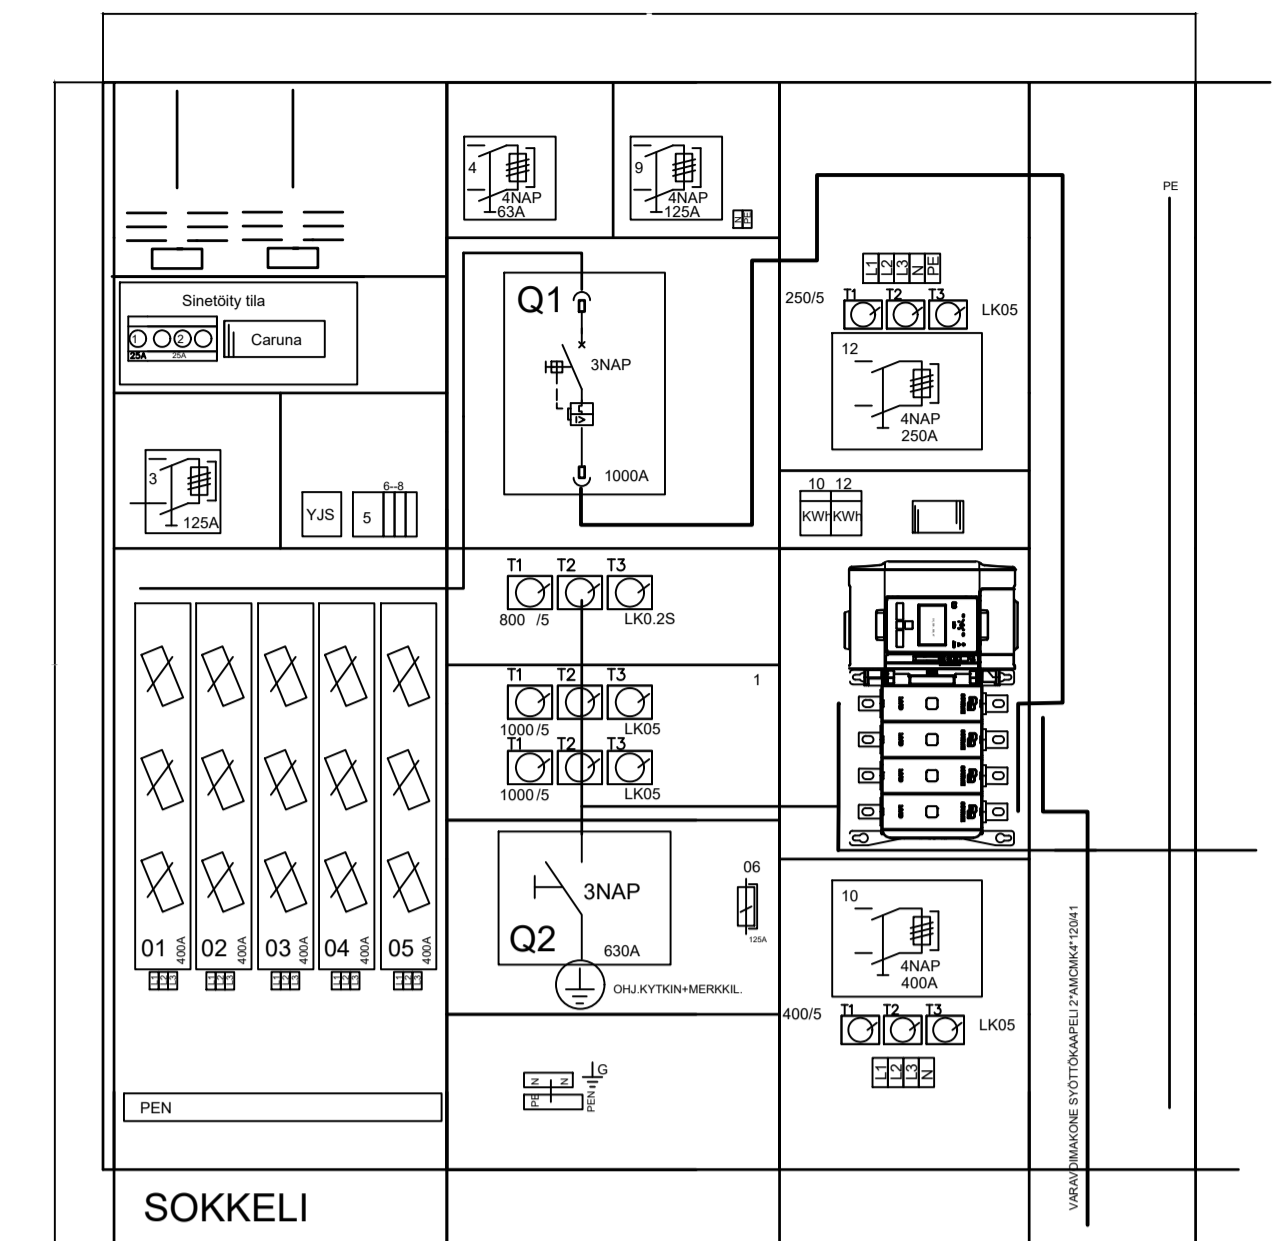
4
4NAP
63A

9
4NAP
125A

Sinetöity tila
1 2
25A 25A
Caruna

Q1
3NAP
1000A

L1 L2 L3 N PE
250/5
T1 T2 T3
LK05
12
4NAP
250A

3
125A

YJS
6--8
5

10 12
KWh KWh

T1 T2 T3
800 /5
LK0.2S

T1 T2 T3
1000/5
LK05
1
T1 T2 T3
1000/5
LK05

01 400A
02 400A
03 400A
04 400A
05 400A

3NAP
Q2
630A
06
125A
OHJ.KYTKIN+MERKKIL.

10
4NAP
400A
400/5
T1 T2 T3
LK05
L1 L2 L3 N

PE

N N
PE PEN
G

PEN

VARAVOIMAKONE SYÖTTÖKAAPELI 2*AMCMK4*120/41

SOKKELI